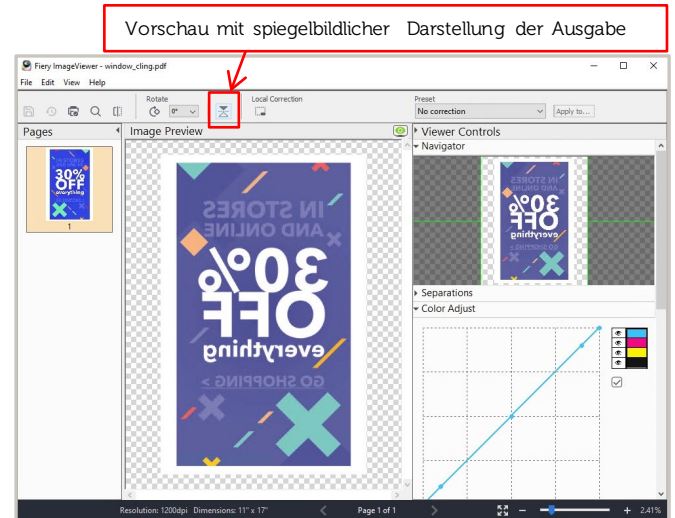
Vorschau mit spiegelbildlicher Darstellung der Ausgabe

Fiery ImageViewer - window_cling.pdf

File Edit View Help

Rotate

0°

Local Correction

Preset

No correction

Apply to...

Pages

1

Image Preview

Viewer Controls

Navigator

Separations

Color Adjust

Resolution: 1200dpi Dimensions: 11" x 17"

Page 1 of 1

2.41%